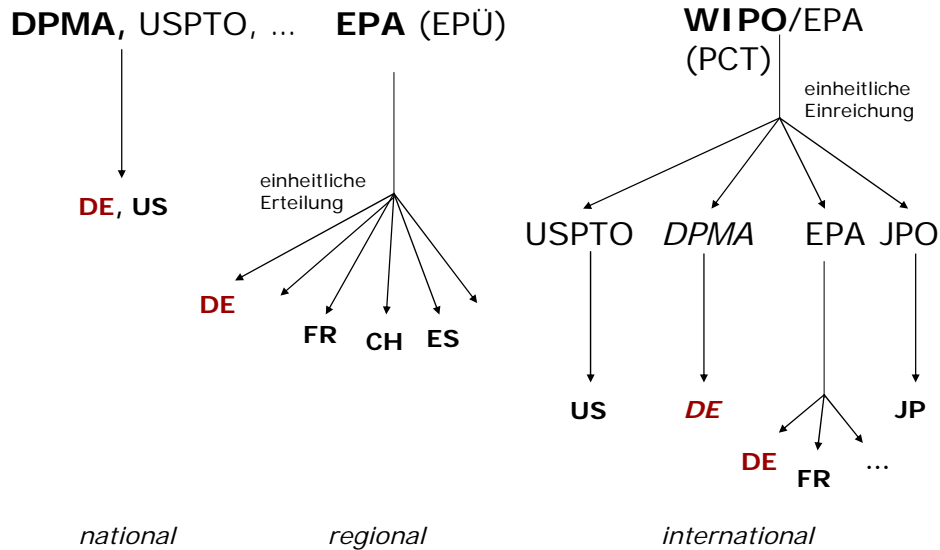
DPMA, USPTO, ...

EPA (EPÜ)

WIPO/EPA (PCT)

einheitliche Einreichung

DE, US

einheitliche Erteilung

DE

FR

CH

ES

USPTO

DPMA

EPA

JPO

US

DE

JP

DE

FR

...

national

regional

international